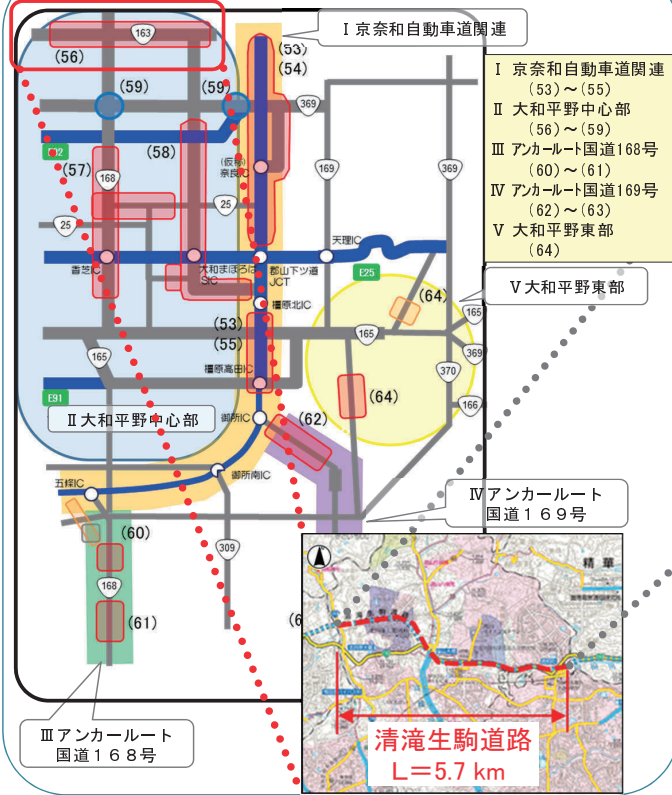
Ⅰ京奈和自動車道関連

Ⅰ 京奈和自動車道関連 （53）～（55）
Ⅱ 大和平野中心部 （56）～（59）
Ⅲ アンカールート国道168号 （60）～（61）
Ⅳ アンカールート国道169号 （62）～（63）
Ⅴ 大和平野東部 （64）

Ⅴ大和平野東部

163
(56)
(53)
(54)
(59)
(59)
369
E92
(58)
(仮称)奈良IC
169
369
(57)
168
25
25
天理IC
E25
香芝IC
大和まほろばSC
郡山下ツ道JCT
(64)
橿原北IC
165
(53)
(55)
165
369
370
橿原高田IC
(64)
E91
166
Ⅱ大和平野中心部
御所IC
(62)
御所南IC
五條IC
Ⅳアンカールート国道１６９号
(60)
309
168
(61)
(6
精華
清滝生駒道路
L＝5.7 km
Ⅲアンカールート国道１６８号